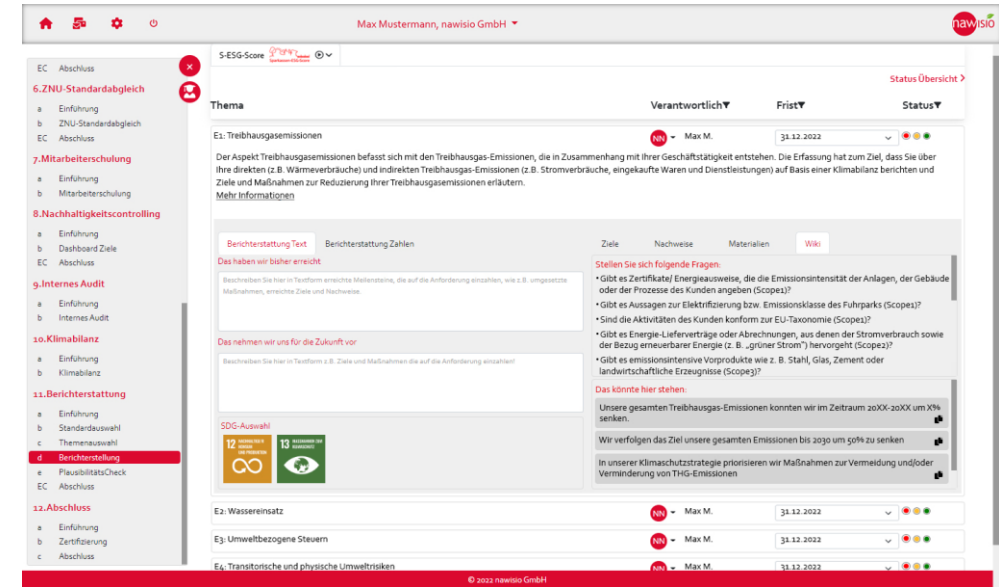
Max Mustermann, nawisio GmbH ▾

nawisio

EC Abschluss
6.ZNU-Standardabgleich
a Einführung
b ZNU-Standardabgleich
EC Abschluss
7.Mitarbeiterschulung
a Einführung
b Mitarbeiterschulung
8.Nachhaltigkeitscontrolling
a Einführung
b Dashboard Ziele
EC Abschluss
9.Internes Audit
a Einführung
b Internes Audit
10.Klimabilanz
a Einführung
b Klimabilanz
11.Berichterstattung
a Einführung
b Standardauswahl
c Themenauswahl
d Berichterstellung
e PlausibilitätsCheck
EC Abschluss
12.Abschluss
a Einführung
b Zertifizierung
c Abschluss

S-ESG-Score

Status Übersicht >

| Thema | Verantwortlich▼ | Frist▼ | Status▼ |
|---|---|---|---|
| E1: Treibhausgasemissionen | NN ▾ Max M. | 31.12.2022 | |

Der Aspekt Treibhausgasemissionen befasst sich mit den Treibhausgas-Emissionen, die in Zusammenhang mit Ihrer Geschäftstätigkeit entstehen. Die Erfassung hat zum Ziel, dass Sie über Ihre direkten (z.B. Wärmeverbräuche) und indirekten Treibhausgas-Emissionen (z.B. Stromverbräuche, eingekaufte Waren und Dienstleistungen) auf Basis einer Klimabilanz berichten und Ziele und Maßnahmen zur Reduzierung Ihrer Treibhausgasemissionen erläutern.
Mehr Informationen

Berichterstattung Text | Berichterstattung Zahlen

Das haben wir bisher erreicht
Beschreiben Sie hier in Textform erreichte Meilensteine, die auf die Anforderung einzahlen, wie z.B. umgesetzte Maßnahmen, erreichte Ziele und Nachweise.

Das nehmen wir uns für die Zukunft vor
Beschreiben Sie hier in Textform z.B. Ziele und Maßnahmen die auf die Anforderung einzahlen!

SDG-Auswahl
12
13

Ziele | Nachweise | Materialien | Wiki

Stellen Sie sich folgende Fragen:
• Gibt es Zertifikate/ Energieausweise, die die Emissionsintensität der Anlagen, der Gebäude oder der Prozesse des Kunden angeben (Scope1)?
• Gibt es Aussagen zur Elektrifizierung bzw. Emissionsklasse des Fuhrparks (Scope1)?
• Sind die Aktivitäten des Kunden konform zur EU-Taxonomie (Scope1)?
• Gibt es Energie-Lieferverträge oder Abrechnungen, aus denen der Stromverbrauch sowie der Bezug erneuerbarer Energie (z. B. „grüner Strom") hervorgeht (Scope2)?
• Gibt es emissionsintensive Vorprodukte wie z. B. Stahl, Glas, Zement oder landwirtschaftliche Erzeugnisse (Scope3)?

Das könnte hier stehen:
Unsere gesamten Treibhausgas-Emissionen konnten wir im Zeitraum 20XX-20XX um X% senken.
Wir verfolgen das Ziel unsere gesamten Emissionen bis 2030 um 50% zu senken
In unserer Klimaschutzstrategie priorisieren wir Maßnahmen zur Vermeidung und/oder Verminderung von THG-Emissionen

| E2: Wassereinsatz | NN ▾ Max M. | 31.12.2022 | |
| E3: Umweltbezogene Steuern | NN ▾ Max M. | 31.12.2022 | |
| E4: Transitorische und physische Umweltrisiken | NN ▾ Max M. | 31.12.2022 | |

© 2022 nawisio GmbH